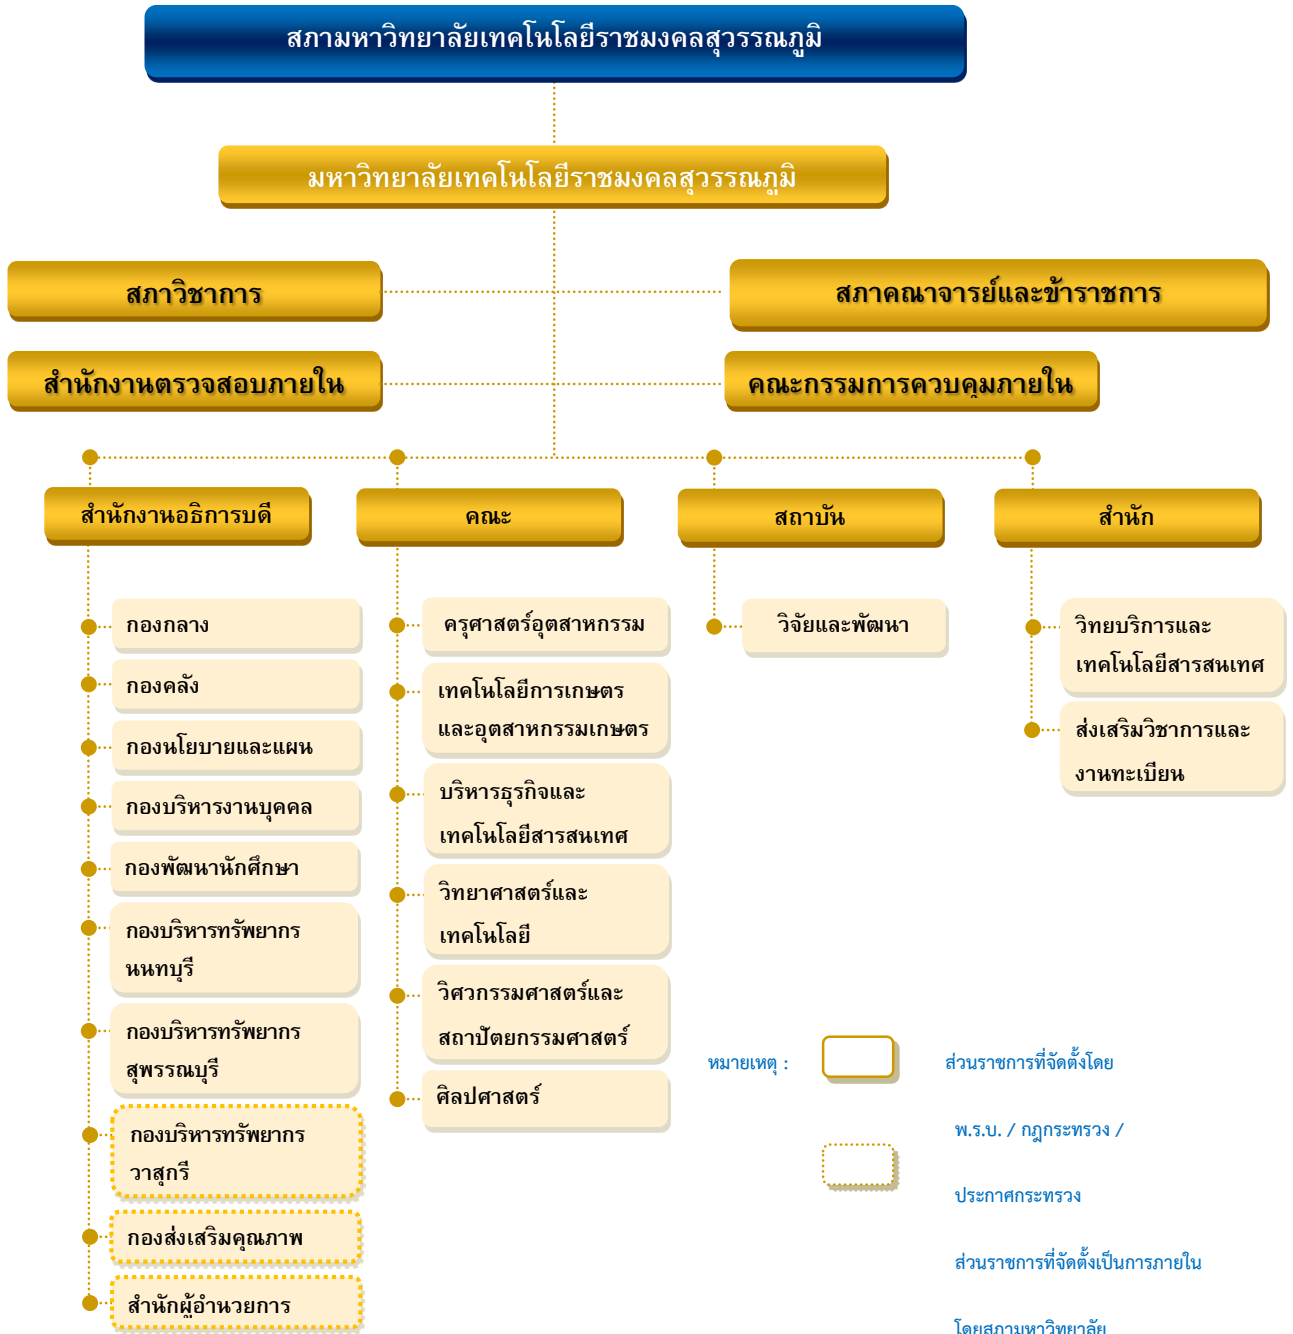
สภามหาวิทยาลัยเทคโนโลยีราชมงคลสุวรรณภูมิ

มหาวิทยาลัยเทคโนโลยีราชมงคลสุวรรณภูมิ

สภาวิชาการ

สภาคณาจารย์และข้าราชการ

สำนักงานตรวจสอบภายใน

คณะกรรมการควบคุมภายใน

สำนักงานอธิการบดี

คณะ

สถาบัน

สำนัก

กองกลาง

กองคลัง

กองนโยบายและแผน

กองบริหารงานบุคคล

กองพัฒนานักศึกษา

กองบริหารทรัพยากรนนทบุรี

กองบริหารทรัพยากรสุพรรณบุรี

กองบริหารทรัพยากรวาสุกรี

กองส่งเสริมคุณภาพ

สำนักผู้อำนวยการ

ครุศาสตร์อุตสาหกรรม

เทคโนโลยีการเกษตรและอุตสาหกรรมเกษตร

บริหารธุรกิจและเทคโนโลยีสารสนเทศ

วิทยาศาสตร์และเทคโนโลยี

วิศวกรรมศาสตร์และสถาปัตยกรรมศาสตร์

ศิลปศาสตร์

วิจัยและพัฒนา

วิทยบริการและเทคโนโลยีสารสนเทศ

ส่งเสริมวิชาการและงานทะเบียน

หมายเหตุ :

ส่วนราชการที่จัดตั้งโดย

พ.ร.บ. / กฎกระทรวง /

ประกาศกระทรวง

ส่วนราชการที่จัดตั้งเป็นการภายใน

โดยสภามหาวิทยาลัย